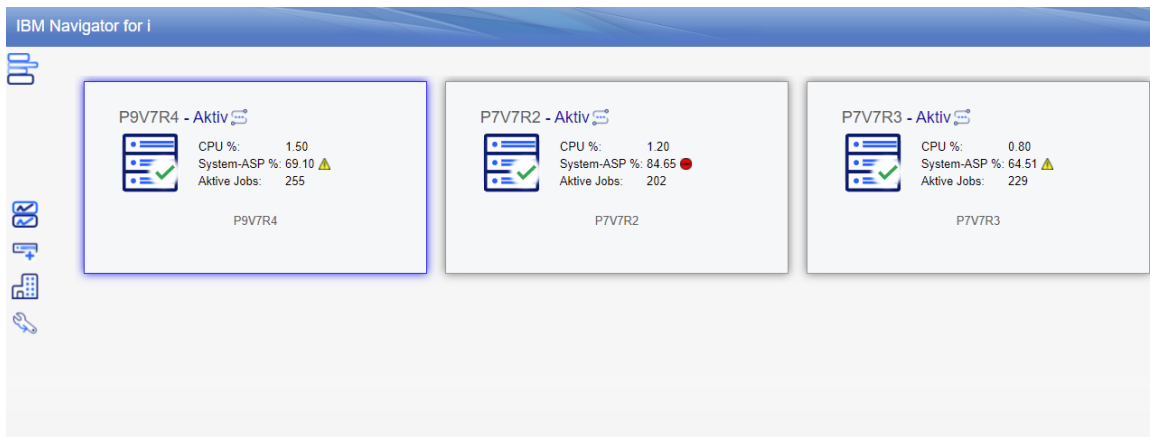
IBM Navigator for i

P9V7R4 - Aktiv
CPU %: 1.50
System-ASP %: 69.10
Aktive Jobs: 255
P9V7R4

P7V7R2 - Aktiv
CPU %: 1.20
System-ASP %: 84.65
Aktive Jobs: 202
P7V7R2

P7V7R3 - Aktiv
CPU %: 0.80
System-ASP %: 64.51
Aktive Jobs: 229
P7V7R3